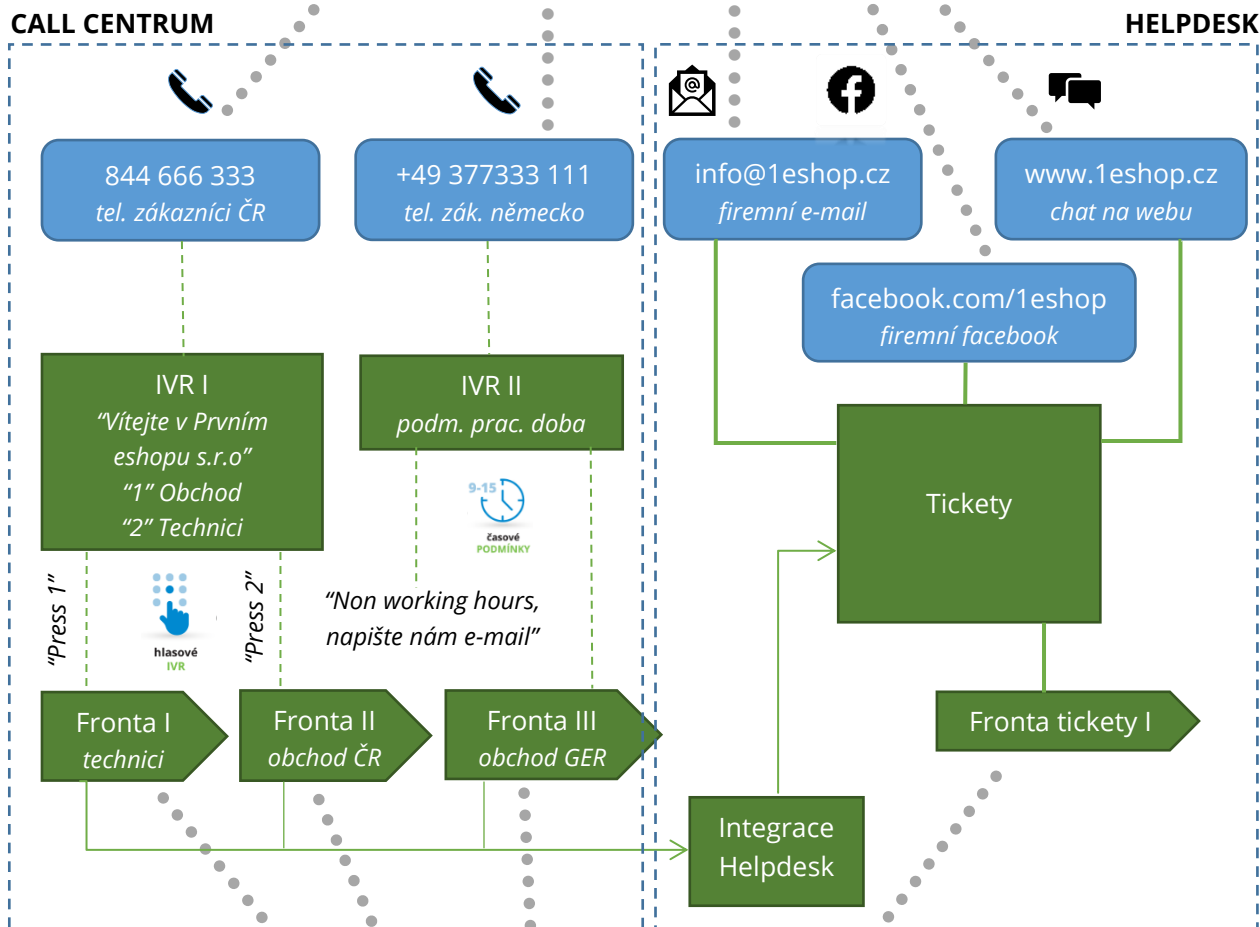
CALL CENTRUM

HELPDESK

844 666 333
*tel. zákazníci ČR*

+49 377333 111
*tel. zák. německo*

info@1eshop.cz
*firemní e-mail*

www.1eshop.cz
*chat na webu*

facebook.com/1eshop
*firemní facebook*

IVR I
*“Vítejte v Prvním eshopu s.r.o”*
*“1” Obchod*
*“2” Technici*

IVR II
*podm. prac. doba*

9-15
časové
PODMÍNKY

Tickety

*“Press 1”*

hlasové
IVR

*“Press 2”*

*“Non working hours, napište nám e-mail”*

Fronta I
*technici*

Fronta II
*obchod ČR*

Fronta III
*obchod GER*

Fronta tickety I

Integrace
Helpdesk